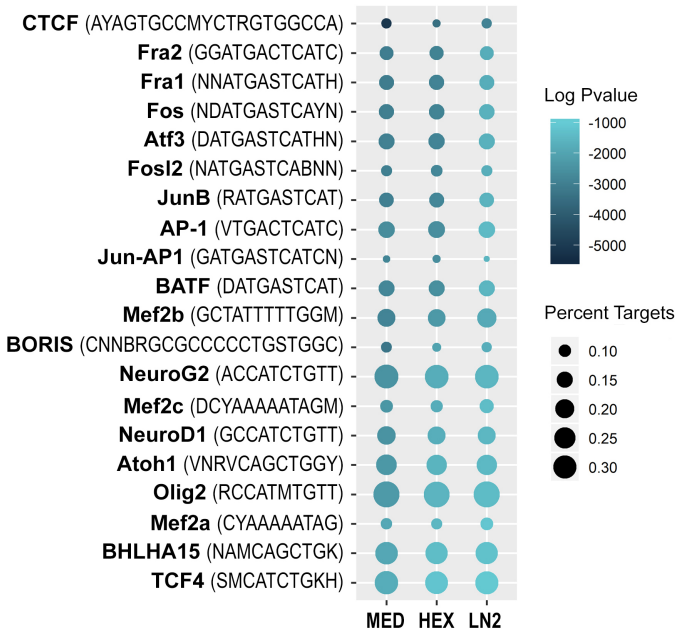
CTCF (AYAGTGCCMYCTRGTGGCCA)
Fra2 (GGATGACTCATC)
Fra1 (NNATGASTCATH)
Fos (NDATGASTCAYN)
Atf3 (DATGASTCATHN)
Fosl2 (NATGASTCABNN)
JunB (RATGASTCAT)
AP-1 (VTGACTCATC)
Jun-AP1 (GATGASTCATCN)
BATF (DATGASTCAT)
Mef2b (GCTATTTTTGGM)
BORIS (CNNBRGCGCCCCCTGSTGGC)
NeuroG2 (ACCATCTGTT)
Mef2c (DCYAAAAATAGM)
NeuroD1 (GCCATCTGTT)
Atoh1 (VNRVCAGCTGGY)
Olig2 (RCCATMTGTT)
Mef2a (CYAAAAATAG)
BHLHA15 (NAMCAGCTGK)
TCF4 (SMCATCTGKH)

MED HEX LN2

Log Pvalue
-1000
-2000
-3000
-4000
-5000

Percent Targets
0.10
0.15
0.20
0.25
0.30